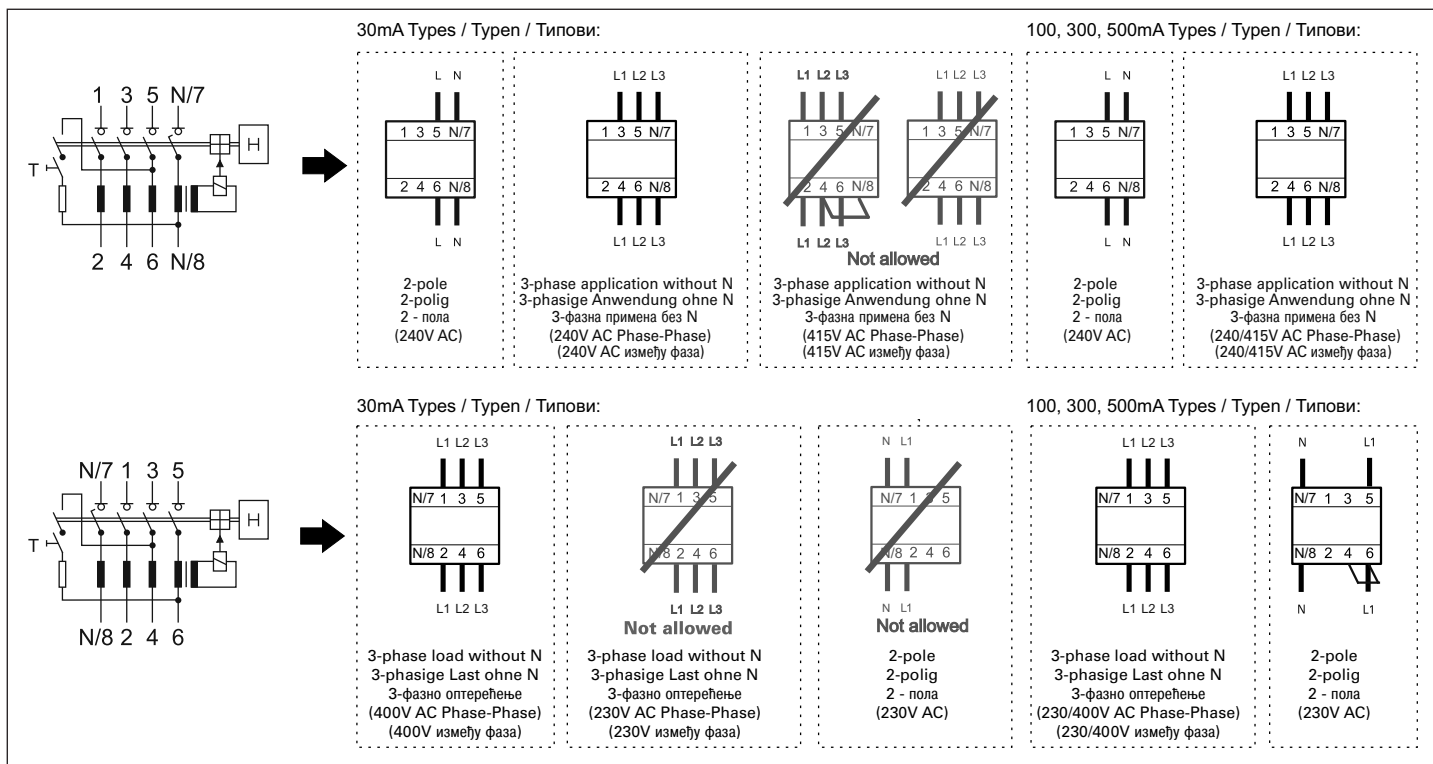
30mA Types / Typen / Типови:

100, 300, 500mA Types / Typen / Типови:

1 3 5 N/7

T

H

2 4 6 N/8

L N

1 3 5 N/7

2 4 6 N/8

L N

2-pole
2-polig
2 - пола
(240V AC)

L1 L2 L3

1 3 5 N/7

2 4 6 N/8

L1 L2 L3

3-phase application without N
3-phasige Anwendung ohne N
3-фазна примена без N
(240V AC Phase-Phase)
(240V AC између фаза)

L1 L2 L3

1 3 5 N/7

2 4 6 N/8

L1 L2 L3

L1 L2 L3

1 3 5 N/7

2 4 6 N/8

L1 L2 L3

Not allowed

3-phase application without N
3-phasige Anwendung ohne N
3-фазна примена без N
(415V AC Phase-Phase)
(415V AC између фаза)

L N

1 3 5 N/7

2 4 6 N/8

L N

2-pole
2-polig
2 - пола
(240V AC)

L1 L2 L3

1 3 5 N/7

2 4 6 N/8

L1 L2 L3

3-phase application without N
3-phasige Anwendung ohne N
3-фазна примена без N
(240/415V AC Phase-Phase)
(240/415V AC између фаза)

30mA Types / Typen / Типови:

100, 300, 500mA Types / Typen / Типови:

N/7 1 3 5

T

H

N/8 2 4 6

L1 L2 L3

N/7 1 3 5

N/8 2 4 6

L1 L2 L3

3-phase load without N
3-phasige Last ohne N
3-фазно оптерећење
(400V AC Phase-Phase)
(400V између фаза)

L1 L2 L3

N/7 1 3 5

N/8 2 4 6

L1 L2 L3

Not allowed

3-phase load without N
3-phasige Last ohne N
3-фазно оптерећење
(230V AC Phase-Phase)
(230V између фаза)

N L1

N/7 1 3 5

N/8 2 4 6

N L1

Not allowed

2-pole
2-polig
2 - пола
(230V AC)

L1 L2 L3

N/7 1 3 5

N/8 2 4 6

L1 L2 L3

3-phase load without N
3-phasige Last ohne N
3-фазно оптерећење
(230/400V AC Phase-Phase)
(230/400V између фаза)

N L1

N/7 1 3 5

N/8 2 4 6

N L1

2-pole
2-polig
2 - пола
(230V AC)